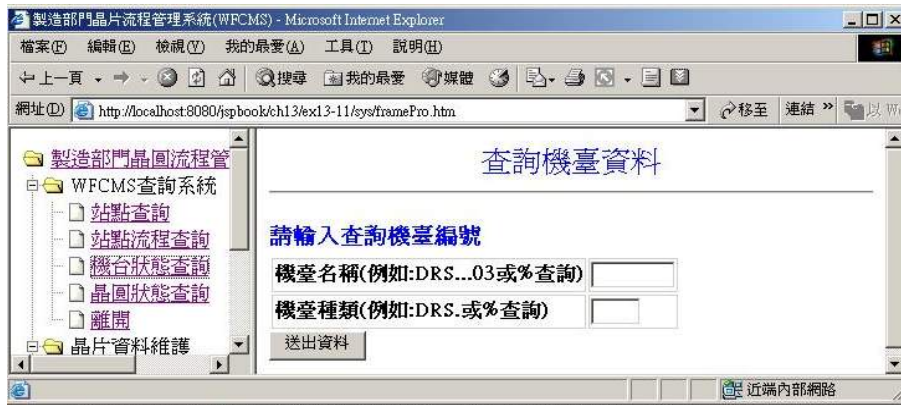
製造部門晶片流程管理系統(WFCMS) - Microsoft Internet Explorer

檔案(F) 編輯(E) 檢視(V) 我的最愛(A) 工具(T) 說明(H)

上一頁 搜尋 我的最愛 媒體

網址(D) http://localhost:8080/jspbook/ch13/ex13-11/sys/framePro.htm 移至 連結 » 以 W

製造部門晶圓流程管
WFCMS查詢系統
站點查詢
站點流程查詢
機台狀態查詢
晶圓狀態查詢
離開
晶片資料維護

查詢機臺資料

請輸入查詢機臺編號

| 機臺名稱(例如:DRS...03或%查詢) | |
|---|---|
| 機臺種類(例如:DRS.或%查詢) | |

送出資料

近端內部網路